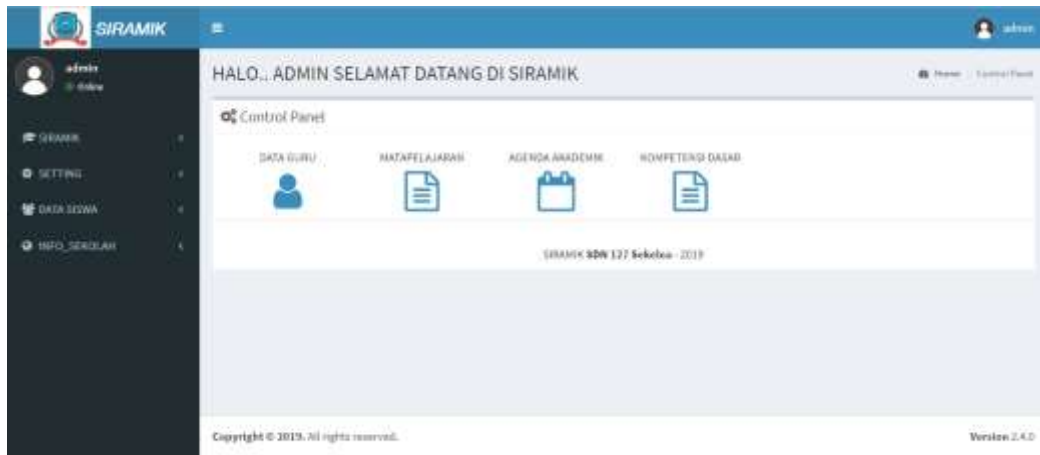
SIRAMIK

admin

admin
Online

SIRAMIK
SETTING
DATA SISWA
INFO_SEKOLAH

HALO.. ADMIN SELAMAT DATANG DI SIRAMIK

Home / Control Panel

Control Panel

DATA GURU
MATAPELAJARAN
AGENDA AKADEMIK
KOMPETENSI DASAR

SIRAMIK SDN 127 Sekeloa - 2019

Copyright © 2019. All rights reserved.

Version 2.4.0